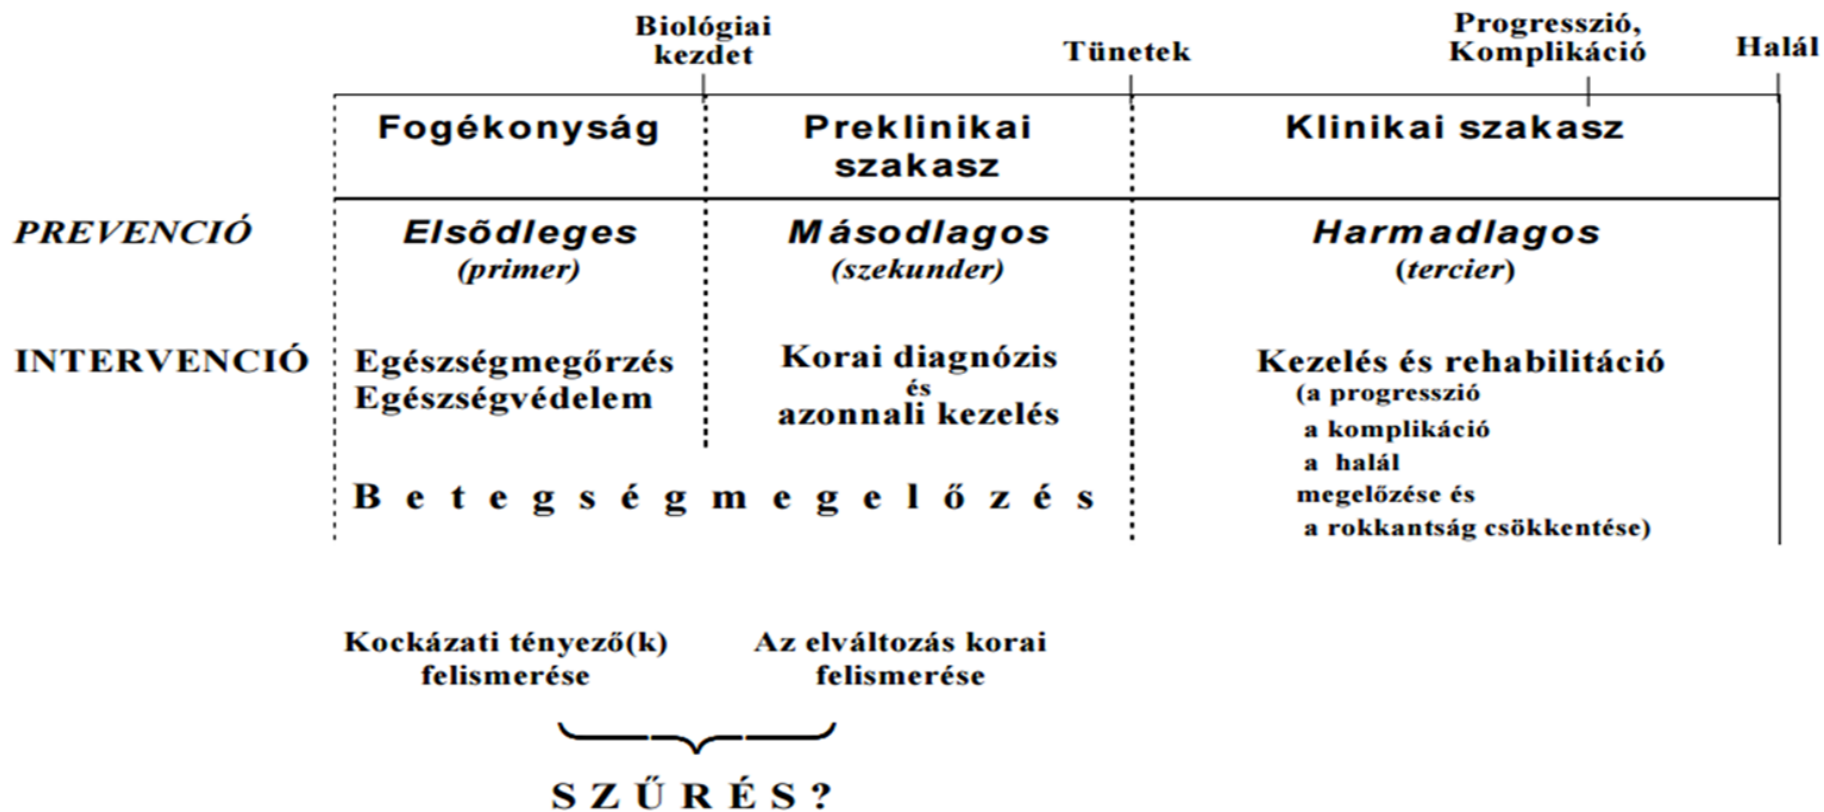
Biológiai kezdet

Tünetek

Progresszió, Komplikáció

Halál

Fogékonyság

Preklinikai szakasz

Klinikai szakasz

PREVENCIÓ

Elsõdleges (primer)

Másodlagos (szekunder)

Harmadlagos (tercier)

INTERVENCIÓ

Egészségmegőrzés
Egészségvédelem

Korai diagnózis
és
azonnali kezelés

Kezelés és rehabilitáció
(a progresszió
a komplikáció
a halál
megelőzése és
a rokkantság csökkentése)

B e t e g s é g m e g e l ő z é s

Kockázati tényező(k) felismerése

Az elváltozás korai felismerése

S Z Ű R É S ?